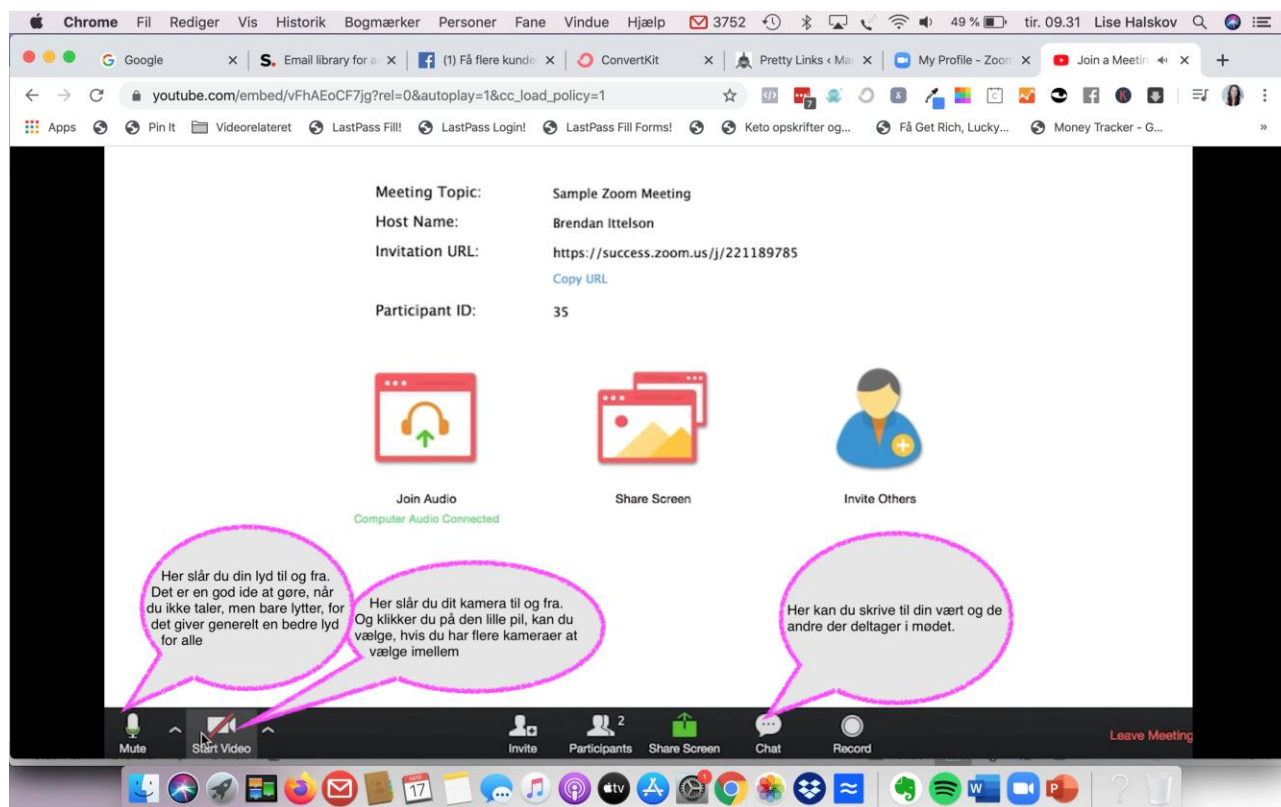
Chrome Fil Rediger Vis Historik Bogmærker Personer Fane Vindue Hjælp 3752 49 % tir. 09.31 Lise Halskov

Google | Email library for a | (1) Få flere kunde | ConvertKit | Pretty Links ‹ Ma | My Profile - Zoom | Join a Meetin

youtube.com/embed/vFhAEoCF7jg?rel=0&autoplay=1&cc_load_policy=1

Apps | Pin It | Videorelateret | LastPass Fill! | LastPass Login! | LastPass Fill Forms! | Keto opskrifter og... | Få Get Rich, Lucky... | Money Tracker - G...

Meeting Topic: Sample Zoom Meeting
Host Name: Brendan Ittelson
Invitation URL: https://success.zoom.us/j/221189785
Copy URL
Participant ID: 35

Join Audio
Computer Audio Connected

Share Screen

Invite Others

Her slår du din lyd til og fra. Det er en god ide at gøre, når du ikke taler, men bare lytter, for det giver generelt en bedre lyd for alle

Her slår du dit kamera til og fra. Og klikker du på den lille pil, kan du vælge, hvis du har flere kameraer at vælge imellem

Her kan du skrive til din vært og de andre der deltager i mødet.

Mute Start Video Invite Participants 2 Share Screen Chat Record Leave Meeting

17